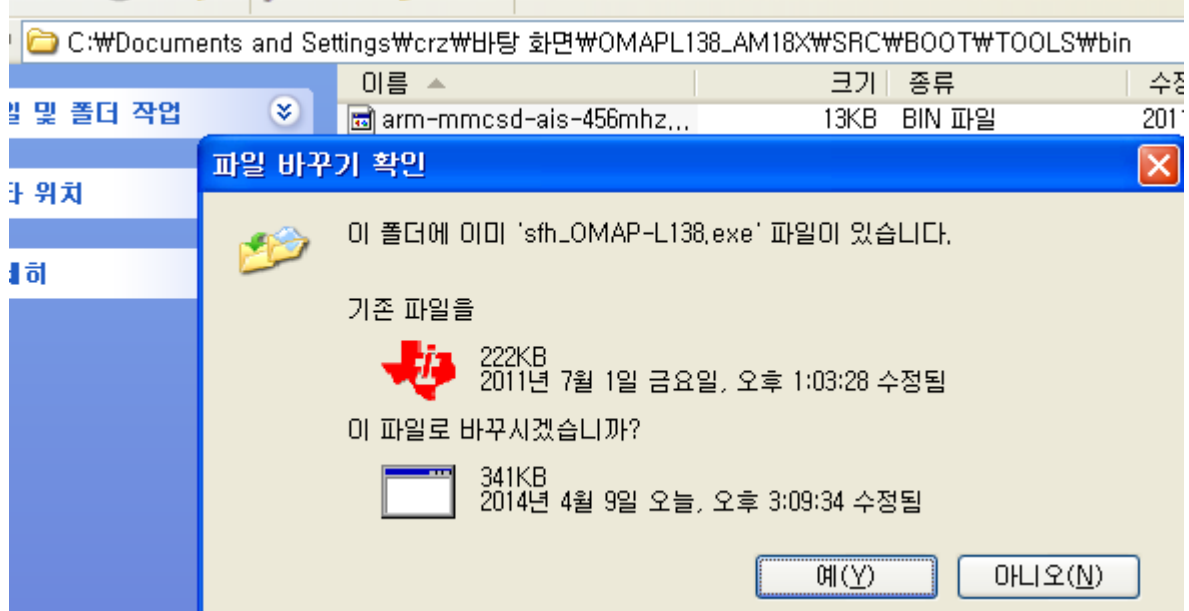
C:₩Documents and Settings₩crz₩바탕 화면₩OMAPL138_AM18X₩SRC₩BOOT₩TOOLS₩bin

이름 | 크기 | 종류 | 수정

일 및 폴더 작업

arm-mmcsd-ais-456mhz,.. 13KB BIN 파일 201

다 위치

세히

파일 바꾸기 확인

이 폴더에 이미 'sfh_OMAP-L138.exe' 파일이 있습니다.

기존 파일을

222KB
2011년 7월 1일 금요일, 오후 1:03:28 수정됨

이 파일로 바꾸시겠습니까?

341KB
2014년 4월 9일 오늘, 오후 3:09:34 수정됨

예(Y) 아니오(N)